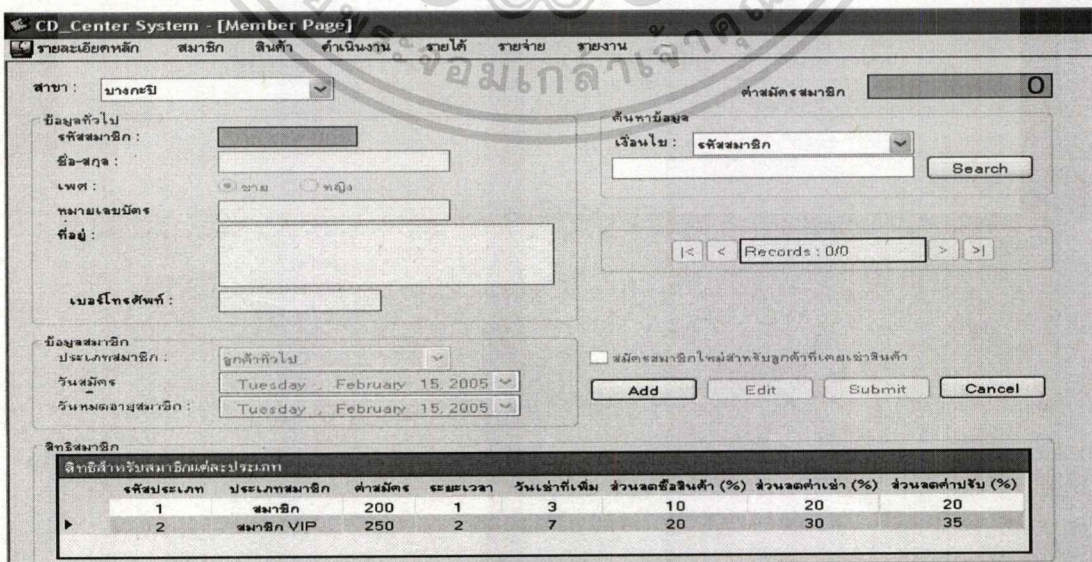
CD_Center System - [Member Page]

รายละเอียดหลัก สมาชิก สินค้า ดำเนินงาน รายได้ รายจ่าย รายงาน

สาขา : บางกะปิ

ค่าสมัครสมาชิก 0

ข้อมูลทั่วไป
รหัสสมาชิก :
ชื่อ-สกุล :
เพศ : ชาย หญิง
หมายเลขบัตร
ที่อยู่ :
เบอร์โทรศัพท์ :

ค้นหาข้อมูล
เงื่อนไข : รหัสสมาชิก
Search

|< < Records : 0/0 > >|

ข้อมูลสมาชิก
ประเภทสมาชิก : ลูกค้าทั่วไป
วันสมัคร Tuesday , February 15, 2005
วันหมดอายุสมาชิก : Tuesday , February 15, 2005

สมัครสมาชิกใหม่สำหรับลูกค้าที่เคยเช่าสินค้า

Add Edit Submit Cancel

สิทธิสมาชิก
สิทธิสำหรับสมาชิกแต่ละประเภท

| รหัสประเภท | ประเภทสมาชิก | ค่าสมัคร | ระยะเวลา | วันเช่าที่เพิ่ม | ส่วนลดซื้อสินค้า (%) | ส่วนลดค่าเช่า (%) | ส่วนลดค่าปรับ (%) |
|---|---|---|---|---|---|---|---|
| 1 | สมาชิก | 200 | 1 | 3 | 10 | 20 | 20 |
| 2 | สมาชิก VIP | 250 | 2 | 7 | 20 | 30 | 35 |

จอมเกล้าเจ้าคุณ